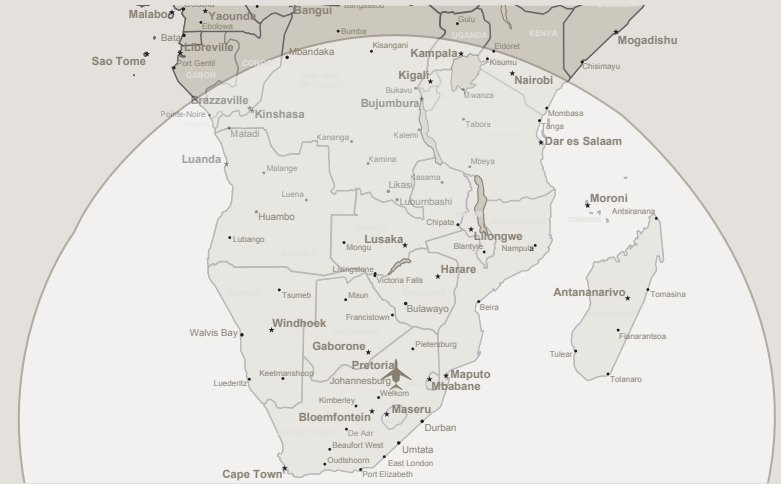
Malabo
Yaounde
Ebolowa
Bangui
Bangassou
Gulu
Bata
Libreville
Sao Tome
Port Gentil
GABON
Bumba
Mbandaka
Kisangani
Kampala
UGANDA
Eldoret
KENYA
Kisumu
Mogadishu
Chisimayu
Nairobi
Kigali
Bukavu
Mwanza
Brazzaville
Pointe-Noire
Kinshasa
Bujumbura
Tabora
Mombasa
Tanga
Dar es Salaam
Matadi
Kananga
Kalemi
Luanda
Kamina
Mbeya
Malange
Luena
Huambo
Likasi
Lubumbashi
Kasama
Moroni
Antsiranana
Lubango
Chipata
Lusaka
Mongu
Lilongwe
Blantyre
Nampula
Livingstone
Victoria Falls
Harare
Tsumeb
Maun
Bulawayo
Antananarivo
Toamasina
Beira
Walvis Bay
Windhoek
Francistown
Fianarantsoa
Gaborone
Pietersburg
Tulear
Pretoria
Keetmanshoop
Johannesburg
Maputo
Mbabane
Tolanaro
Luderitz
Welkom
Kimberley
Maseru
Bloemfontein
Durban
De Aar
Beaufort West
Umtata
Oudtshoorn
East London
Cape Town
Port Elizabeth